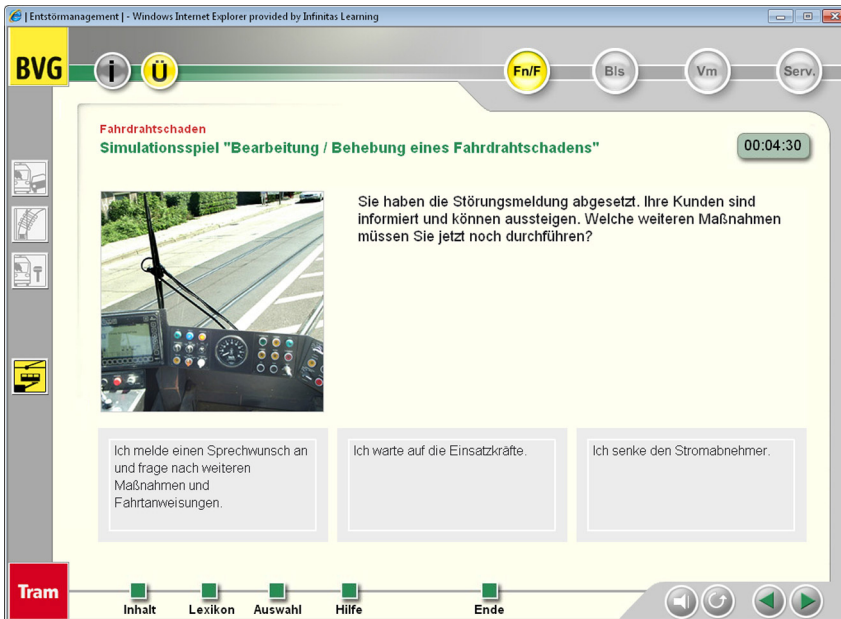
| Entstörmanagement | - Windows Internet Explorer provided by Infinitas Learning

BVG

i Ü

Fn/F Bls Vm Serv.

Fahrdrahtschaden

Simulationsspiel "Bearbeitung / Behebung eines Fahrdrahtschadens"

00:04:30

Sie haben die Störungsmeldung abgesetzt. Ihre Kunden sind informiert und können aussteigen. Welche weiteren Maßnahmen müssen Sie jetzt noch durchführen?

Ich melde einen Sprechwunsch an und frage nach weiteren Maßnahmen und Fahrtanweisungen.

Ich warte auf die Einsatzkräfte.

Ich senke den Stromabnehmer.

Tram

Inhalt Lexikon Auswahl Hilfe Ende